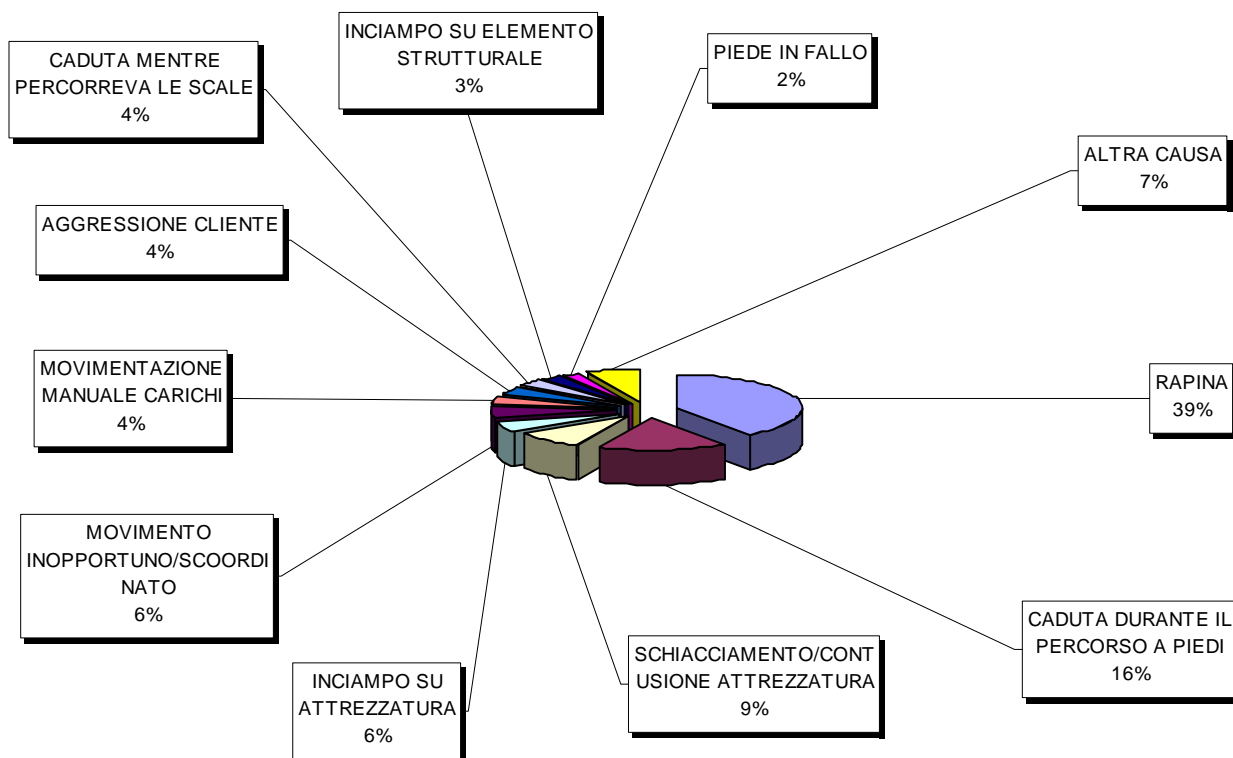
CADUTA MENTRE PERCORREVA LE SCALE
4%

INCIAMPO SU ELEMENTO STRUTTURALE
3%

PIEDE IN FALLO
2%

ALTRA CAUSA
7%

AGGRESSIONE CLIENTE
4%

MOVIMENTAZIONE MANUALE CARICHI
4%

RAPINA
39%

MOVIMENTO INOPPORTUNO/SCOORDI NATO
6%

CADUTA DURANTE IL PERCORSO A PIEDI
16%

SCHIACCIAMENTO/CONT USIONE ATTREZZATURA
9%

INCIAMPO SU ATTREZZATURA
6%